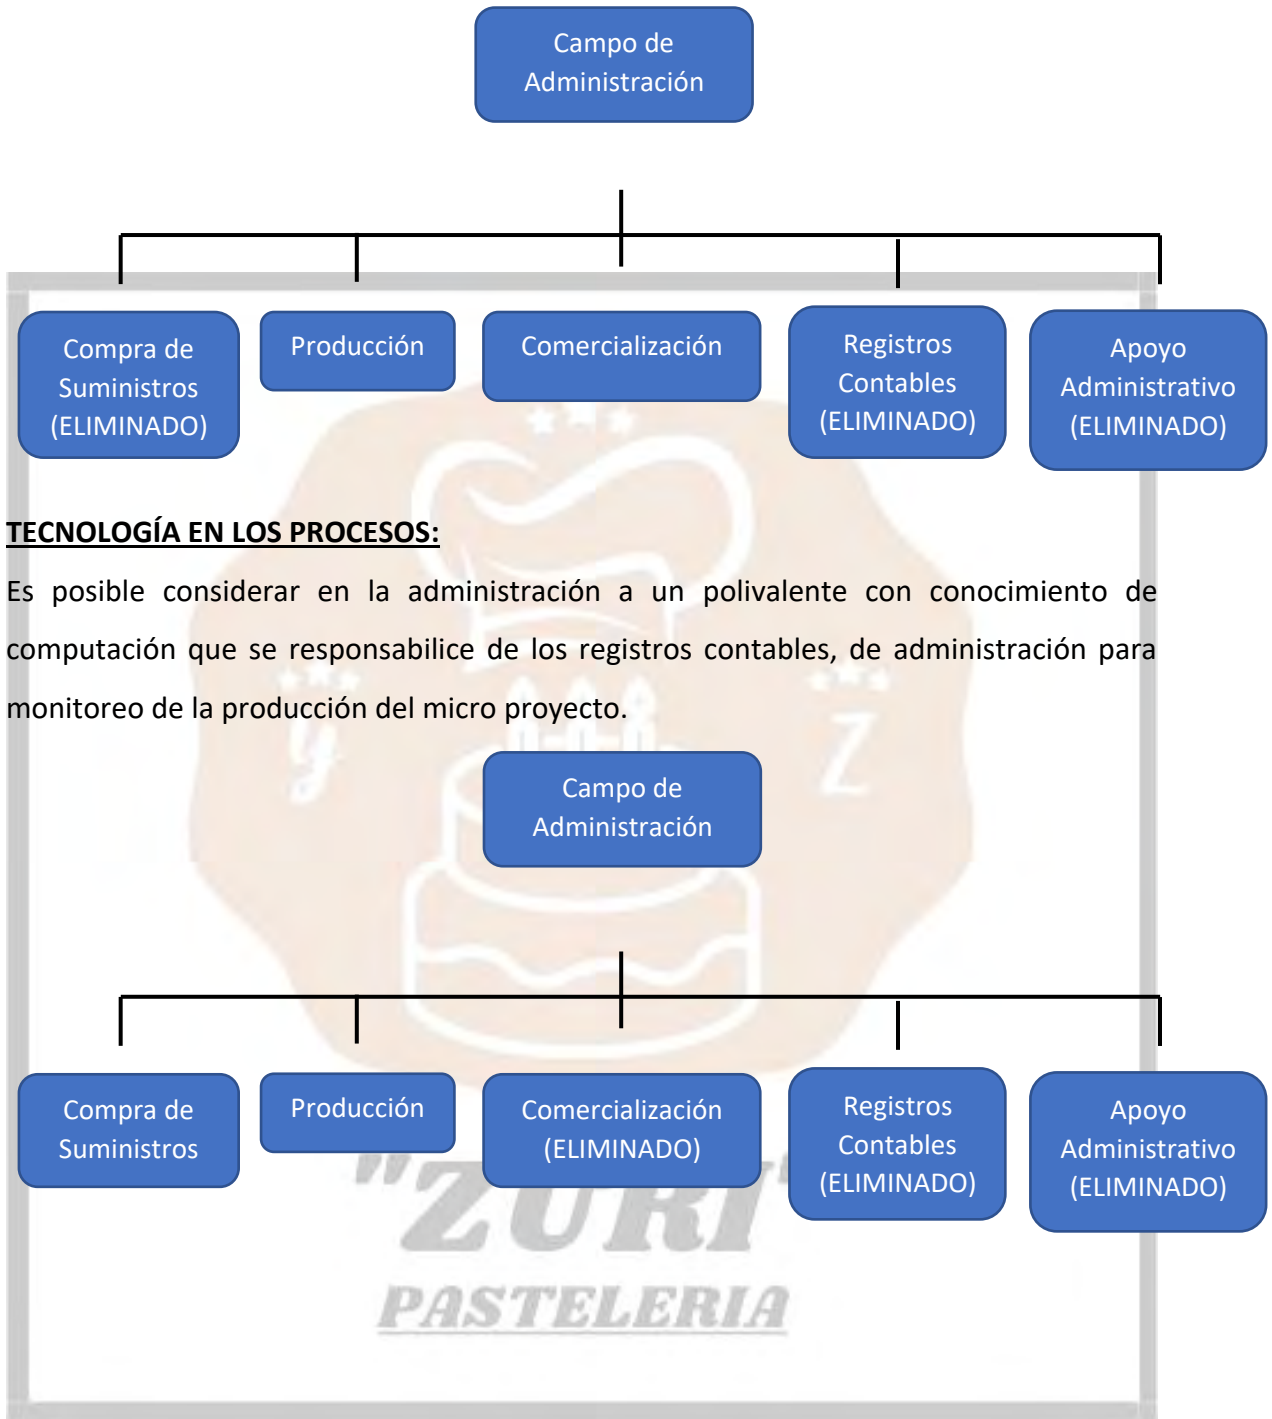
Campo de Administración

Compra de Suministros (ELIMINADO)

Producción

Comercialización

Registros Contables (ELIMINADO)

Apoyo Administrativo (ELIMINADO)

TECNOLOGÍA EN LOS PROCESOS:

Es posible considerar en la administración a un polivalente con conocimiento de computación que se responsabilice de los registros contables, de administración para monitoreo de la producción del micro proyecto.

Campo de Administración

Compra de Suministros

Producción

Comercialización (ELIMINADO)

Registros Contables (ELIMINADO)

Apoyo Administrativo (ELIMINADO)

"ZURI"

PASTELERIA